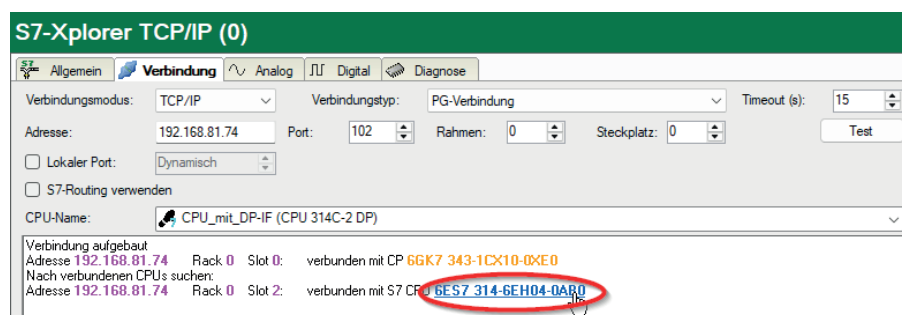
S7-Xplorer TCP/IP (0)

Allgemein | Verbindung | Analog | Digital | Diagnose

Verbindungsmodus: TCP/IP
Verbindungstyp: PG-Verbindung
Timeout (s): 15

Adresse: 192.168.81.74
Port: 102
Rahmen: 0
Steckplatz: 0
Test

Lokaler Port: Dynamisch

S7-Routing verwenden

CPU-Name: CPU_mit_DP-IF (CPU 314C-2 DP)

Verbindung aufgebaut
Adresse 192.168.81.74 Rack 0 Slot 0: verbunden mit CP 6GK7 343-1CX10-0XE0
Nach verbundenen CPUs suchen:
Adresse 192.168.81.74 Rack 0 Slot 2: verbunden mit S7 CPU 6ES7 314-6EH04-0AB0